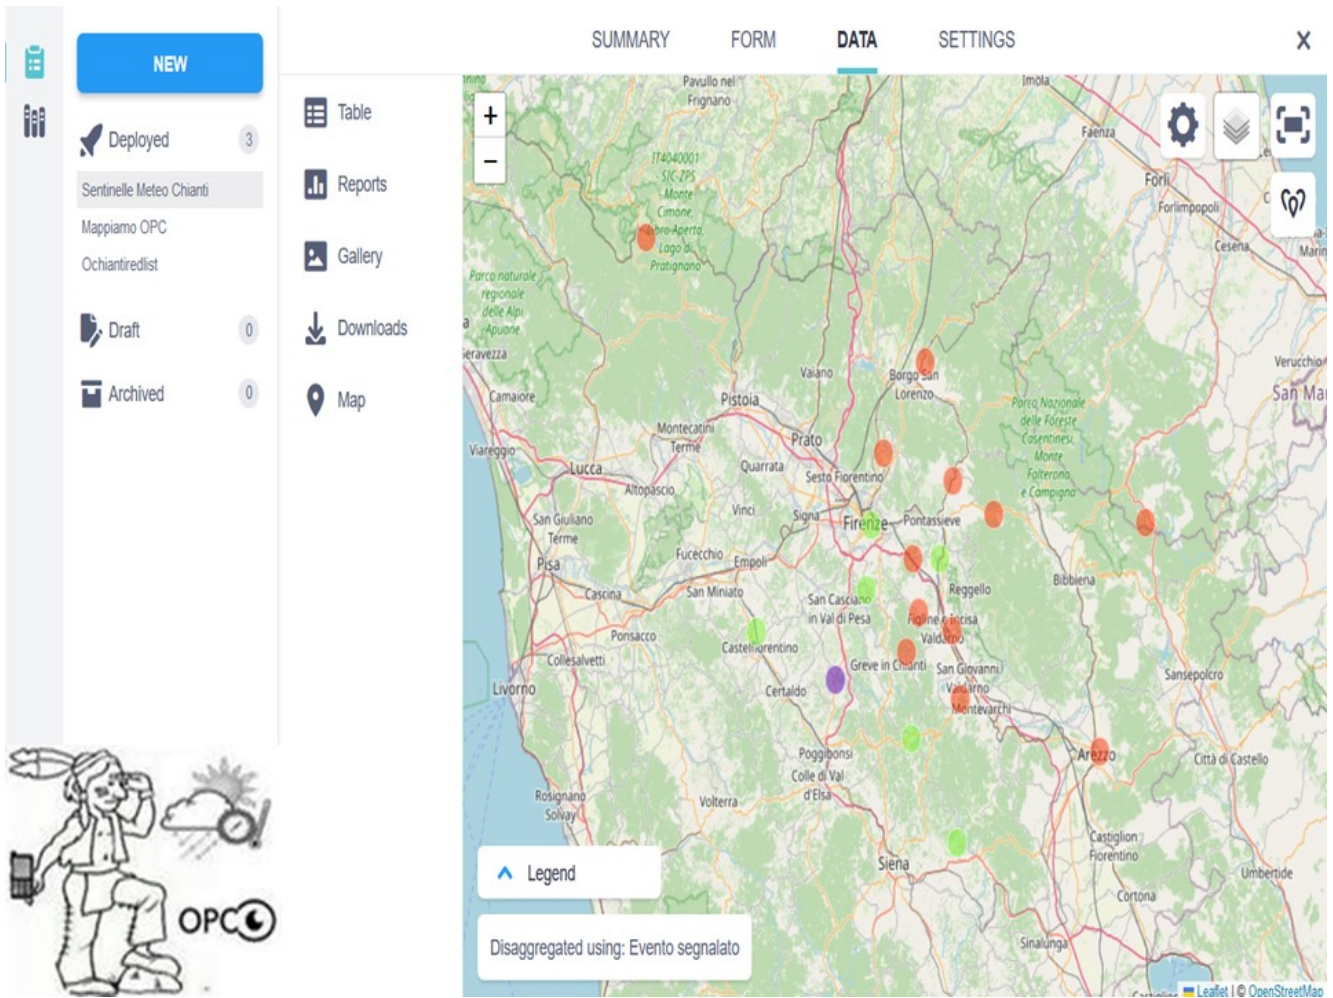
NEW

Deployed 3

Sentinelle Meteo Chianti

Mappiamo OPC

Ochiantiredlist

Draft 0

Archived 0

SUMMARY FORM DATA SETTINGS

Table

Reports

Gallery

Downloads

Map

+
−

Pavullo nel Frignano
IT4040001 SIC-ZPS Monte Cimone, Libro Aperto, Lago di Pratignano
Parco naturale regionale delle Alpi Apuane
Imola
Faenza
Forlì
Forlimpopoli
Cesena
Seravezza
Camaiore
Viareggio
Lucca
Pistoia
Vaiano
Borgo San Lorenzo
Prato
Montecatini Terme
Quarrata
Sesto Fiorentino
Altopascio
San Giuliano Terme
Pisa
Vinci
Signa
Firenze
Pontassieve
Parco Nazionale delle Foreste Casentinesi, Monte Falterona e Campigna
Verucchio
San Mar
Fucecchio
Empoli
Cascina
San Miniato
San Casciano in Val di Pesa
Reggello
Figline e Incisa Valdarno
Bibbiena
Ponsacco
Castelfiorentino
Collesalvetti
Greve in Chianti
San Giovanni Valdarno
Sansepolcro
Livorno
Certaldo
Montevarchi
Poggibonsi
Colle di Val d'Elsa
Arezzo
Città di Castello
Rosignano Solvay
Volterra
Castiglion Fiorentino
Siena
Umbertide
Cortona
Sinalunga

Legend

Disaggregated using: Evento segnalato

Leaflet | © OpenStreetMap

OPC